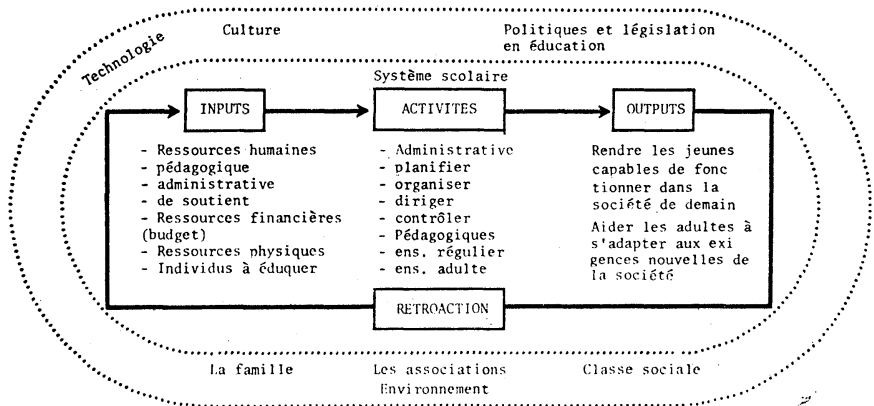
Technologie

Culture

Politiques et législation en éducation

Système scolaire

INPUTS

ACTIVITES

OUTPUTS

- Ressources humaines
- pédagogique
- administrative
- de soutient
- Ressources financières (budget)
- Ressources physiques
- Individus à éduquer

- Administrative
- planifier
- organiser
- diriger
- contrôler
- Pédagogiques
- ens. régulier
- ens. adulte

Rendre les jeunes capables de fonctionner dans la société de demain

Aider les adultes à s'adapter aux exigences nouvelles de la société

RETROACTION

La famille

Les associations

Environnement

Classe sociale